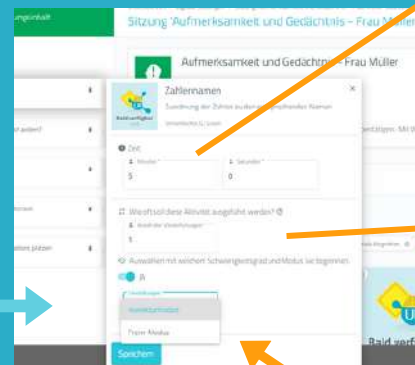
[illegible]ungsinhalt

Sitzung 'Aufmerksamkeit und Gedächtnis – Frau Müller

Aufmerksamkeit und Gedächtnis – Frau Müller

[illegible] anders?

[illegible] platzen

Zahlennamen

Zuordnung der Zahlen zu den entsprechenden Namen

Bald verfügbar

Zeit

Minuten *
5

Sekunden *
0

Wie oft soll diese Aktivität ausgeführt werden?

Anzahl der Wiederholungen
1

Auswählen mit welchem Schwierigkeitsgrad und Modus sie beginnen.

Ja

Einstellungen *

Assistentenmodus

Freier Modus

Speichern

Bald verf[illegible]